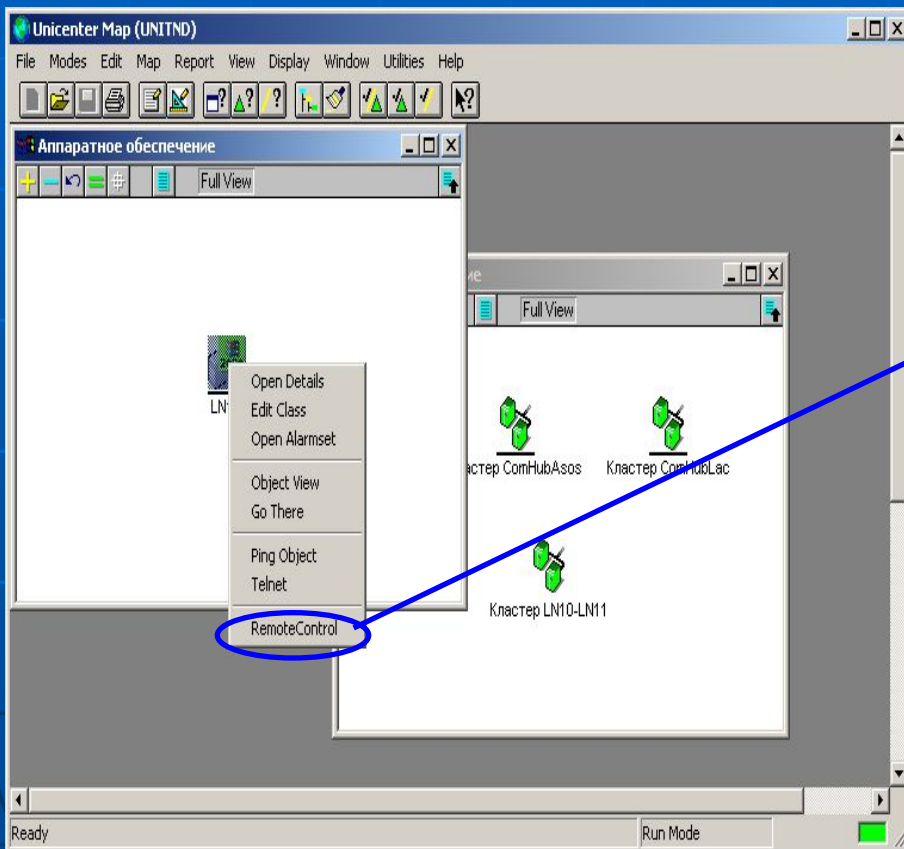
Unicenter Map (UNITND)

File Modes Edit Map Report View Display Window Utilities Help

Аппаратное обеспечение

Full View

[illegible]е

Full View

LN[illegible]

Open Details
Edit Class
Open Alarmset

Object View
Go There

Ping Object
Telnet

RemoteControl

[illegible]астер ComHubAsos

Кластер ComHubLac

Кластер LN10-LN11

Ready

Run Mode